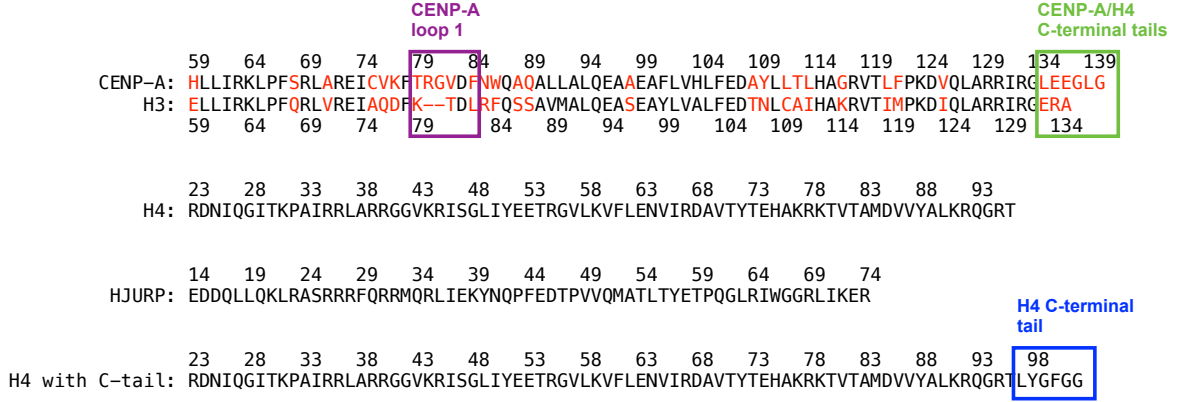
CENP-A loop 1

CENP-A/H4 C-terminal tails

59 64 69 74 79 84 89 94 99 104 109 114 119 124 129 134 139
CENP-A: HLLIRKLPFSRLAREICVKFTRGVDFNWQAQALLALQEAAEAFLVHLFEDAYLLTLHAGRVTLFPKDVQLARRIRGLEEGLG
H3: ELLIRKLPFQRLVREIAQDFK--TDLRFQSSAVMALQEASEAYLVALFEDTNLCAIHAKRVTIMPKDIQLARRIRGERA
59 64 69 74 79 84 89 94 99 104 109 114 119 124 129 134

23 28 33 38 43 48 53 58 63 68 73 78 83 88 93
H4: RDNIQGITKPAIRRLARRGGVKRISGLIYEETRGVLKVFLENVIRDAVTYTEHAKRKTVTAMDVVYALKRQGRT

14 19 24 29 34 39 44 49 54 59 64 69 74
HJURP: EDDQLLQKLRASRRRFQRRMQRLIEKYNQPFEDTPVVQMATLTYETPQGLRIWGGRLIKER

H4 C-terminal tail

23 28 33 38 43 48 53 58 63 68 73 78 83 88 93 98
H4 with C-tail: RDNIQGITKPAIRRLARRGGVKRISGLIYEETRGVLKVFLENVIRDAVTYTEHAKRKTVTAMDVVYALKRQGRTLYGFGG